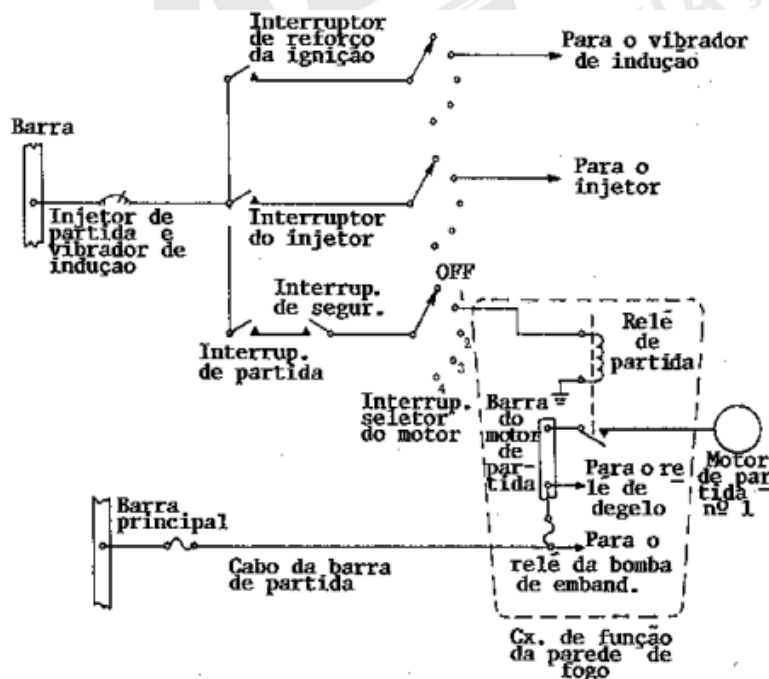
Interruptor de reforço da ignição

Para o vibrador de indução

Barra

Para o injetor

Injetor de partida e vibrador de indução

Interruptor do injetor

OFF

Interrup. de segur.

Relé de partida

Interrup. de partida

2

3

4

Interrup. seletor do motor

Barra do motor de partida

Motor de partida nº 1

Para o relé de degelo

Barra principal

Para o relé da bomba de emband.

Cabo da barra de partida

Cx. de função da parede de fogo